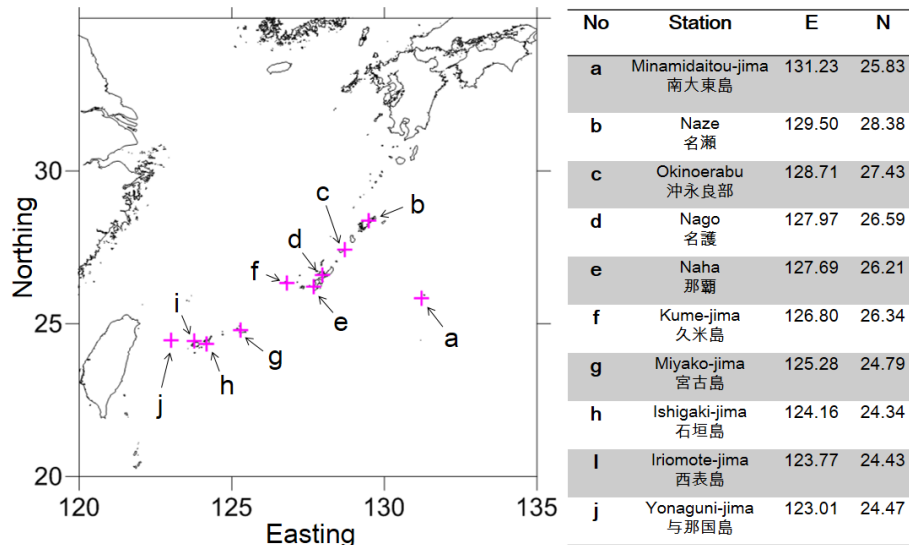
Northing

30

25

20

120 125 130 135

Easting

a
b
c
d
e
f
g
h
i
j

| No | Station | E | N |
|---|---|---|---|
| a | Minamidaitou-jima 南大東島 | 131.23 | 25.83 |
| b | Naze 名瀬 | 129.50 | 28.38 |
| c | Okinoerabu 沖永良部 | 128.71 | 27.43 |
| d | Nago 名護 | 127.97 | 26.59 |
| e | Naha 那覇 | 127.69 | 26.21 |
| f | Kume-jima 久米島 | 126.80 | 26.34 |
| g | Miyako-jima 宮古島 | 125.28 | 24.79 |
| h | Ishigaki-jima 石垣島 | 124.16 | 24.34 |
| I | Iriomote-jima 西表島 | 123.77 | 24.43 |
| j | Yonaguni-jima 与那国島 | 123.01 | 24.47 |